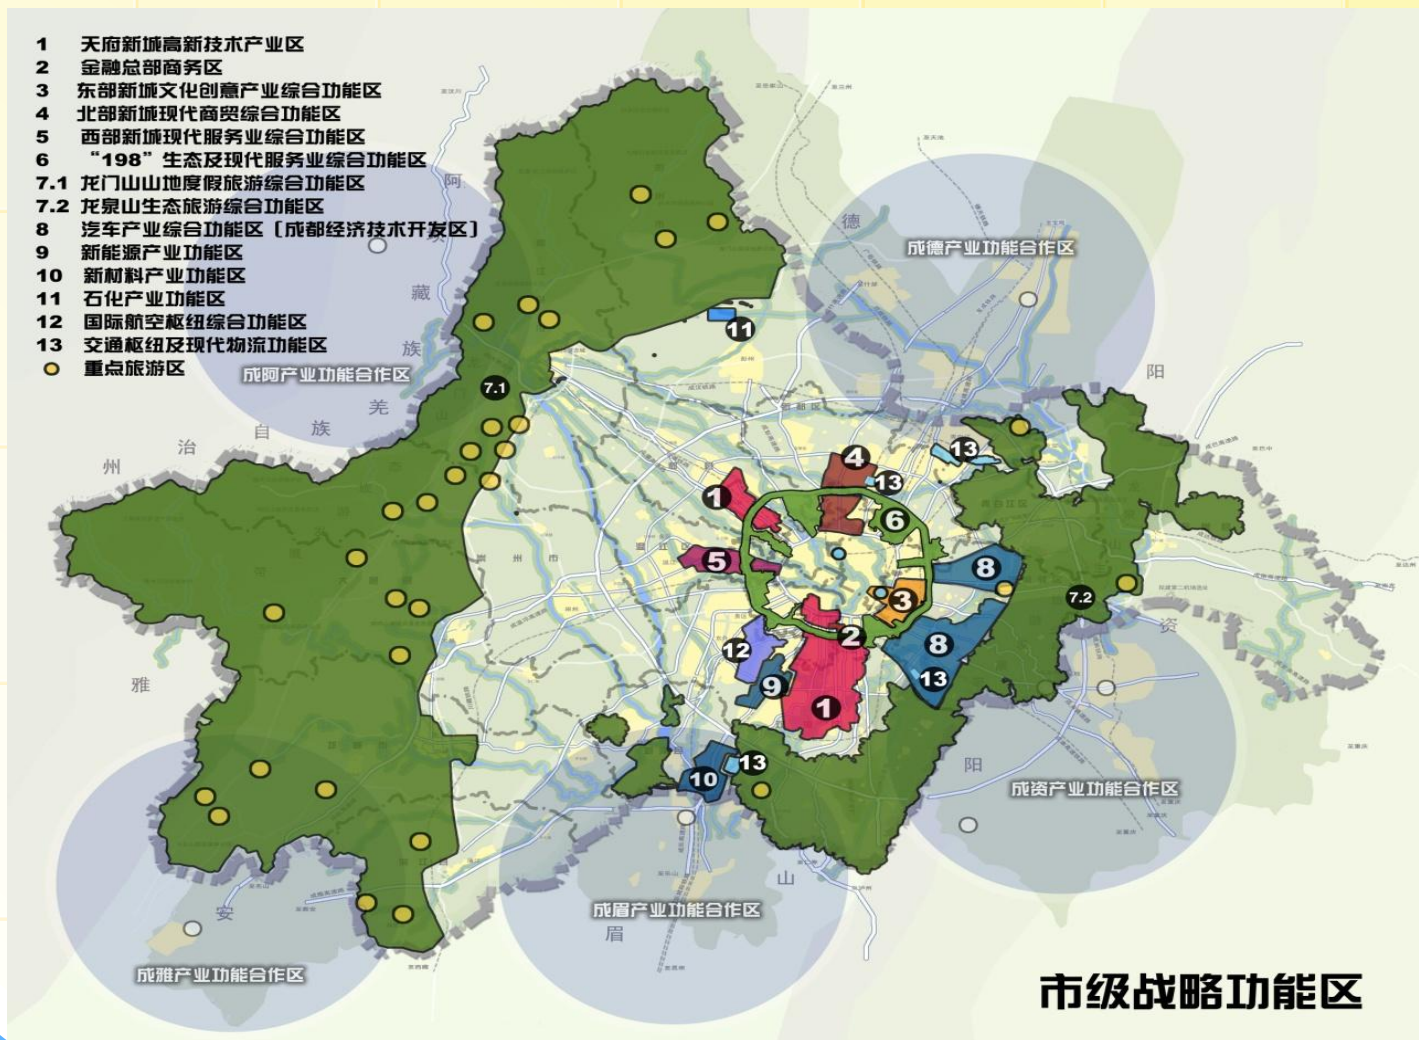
1 天府新城高新技术产业区
2 金融总部商务区
3 东部新城文化创意产业综合功能区
4 北部新城现代商贸综合功能区
5 西部新城现代服务业综合功能区
6 “198”生态及现代服务业综合功能区
7.1 龙门山山地度假旅游综合功能区
7.2 龙泉山生态旅游综合功能区
8 汽车产业综合功能区（成都经济技术开发区）
9 新能源产业功能区
10 新材料产业功能区
11 石化产业功能区
12 国际航空枢纽综合功能区
13 交通枢纽及现代物流功能区
重点旅游区

阿
藏
族
羌
族
自
治
州
雅
安
德
阳
资
阳
眉
山

成阿产业功能合作区
成德产业功能合作区
成资产业功能合作区
成眉产业功能合作区
成雅产业功能合作区

11
7.1
4
13
1
6
5
8
3
2
12
8
13
9
1
7.2
13
10
13

市级战略功能区